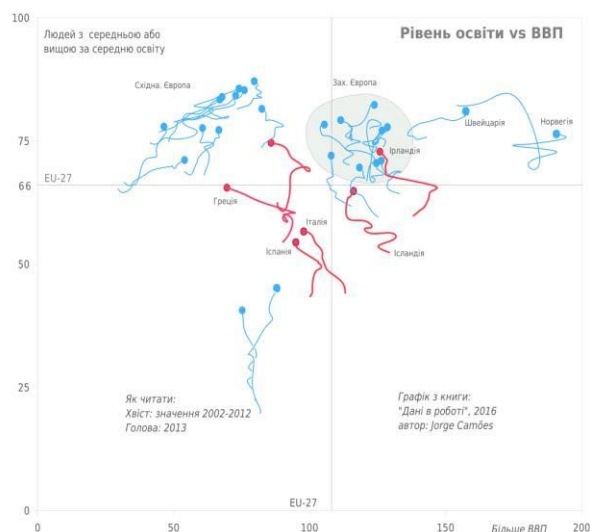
Рівень освіти vs ВВП

Людей з середньою або вищою за середню освіту

100

75

66

50

25

0

EU-27

Східна. Європа

Зах. Європа

Швейцарія

Норвегія

Ірландія

Греція

Італія

Іспанія

Ісландія

Як читати:
Хвіст: значення 2002-2012
Голова: 2013

Графік з книги:
"Дані в роботі", 2016
автор: Jorge Camões

EU-27

0

50

100

150

Більше ВВП

200